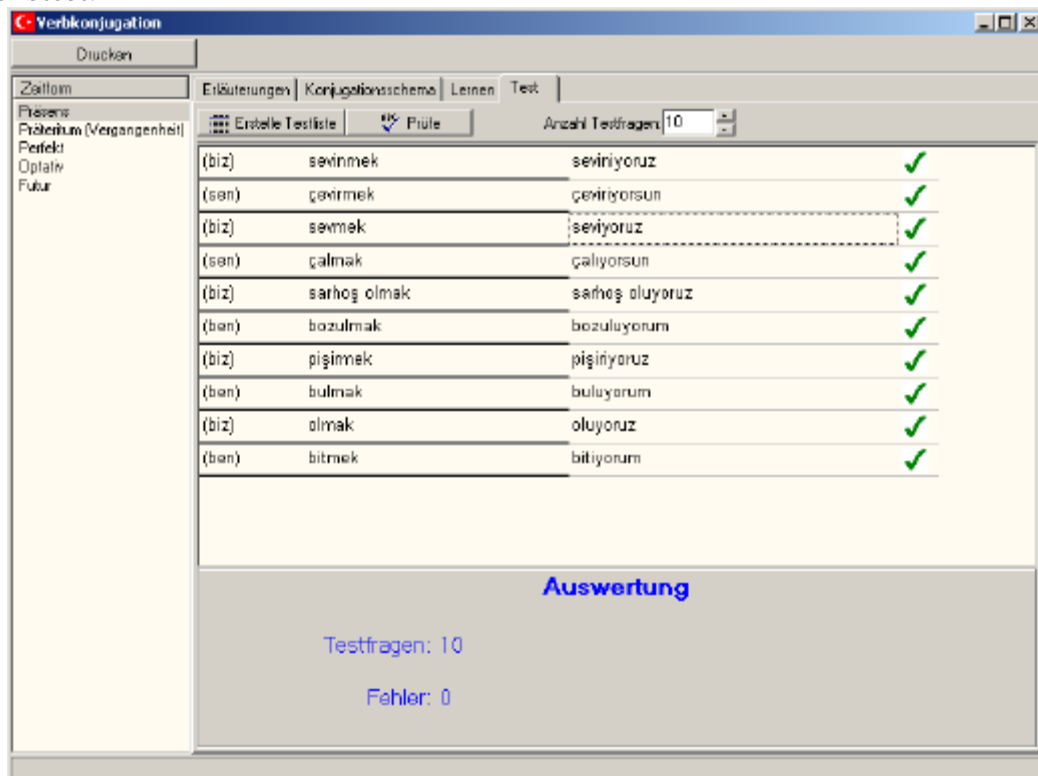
Verbkonjugation

Drucken

Zeitform

Präsens
Präteritum (Vergangenheit)
Perfekt
Optativ
Futur

Erläuterungen | Konjugationsschema | Lernen | Test

Erstelle Testliste | Prüfe | Anzahl Testfragen 10

| | | | |
|---|---|---|---|
| (biz) | sevinmek | seviniyoruz | ✓ |
| (sen) | çevirmek | çeviriyorsun | ✓ |
| (biz) | sevmek | seviyoruz | ✓ |
| (sen) | çalmak | çalıyorsun | ✓ |
| (biz) | sarhoş olmak | sarhoş oluyoruz | ✓ |
| (ben) | bozulmak | bozuluyorum | ✓ |
| (biz) | pişirmek | pişiriyoruz | ✓ |
| (ben) | bulmak | buluyorum | ✓ |
| (biz) | olmak | oluyoruz | ✓ |
| (ben) | bitmek | bitiyorum | ✓ |

Auswertung

Testfragen: 10

Fehler: 0